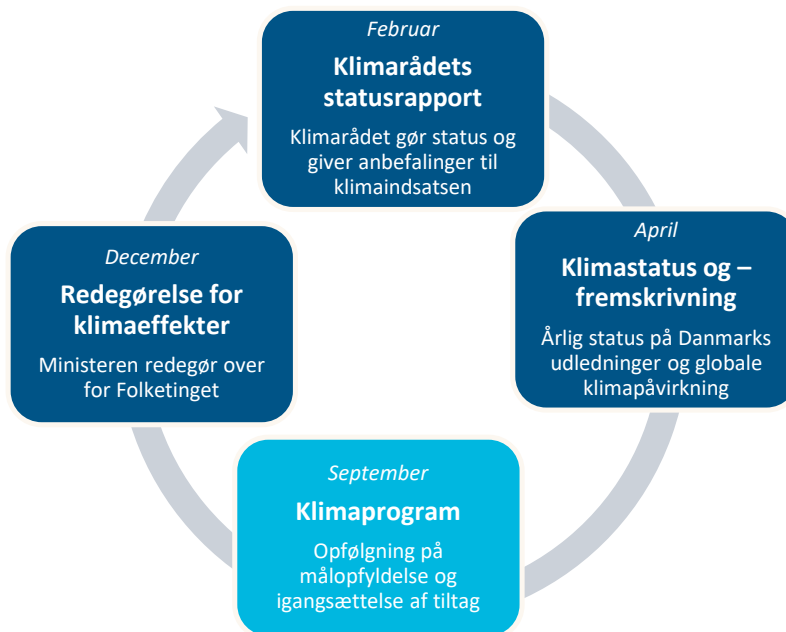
*Februar*
**Klimarådets statusrapport**
Klimarådet gør status og giver anbefalinger til klimaindsatsen

*April*
**Klimastatus og – fremskrivning**
Årlig status på Danmarks udledninger og globale klimapåvirkning

*September*
**Klimaprogram**
Opfølgning på målopfyldelse og igangsættelse af tiltag

*December*
**Redegørelse for klimaeffekter**
Ministeren redegør over for Folketinget